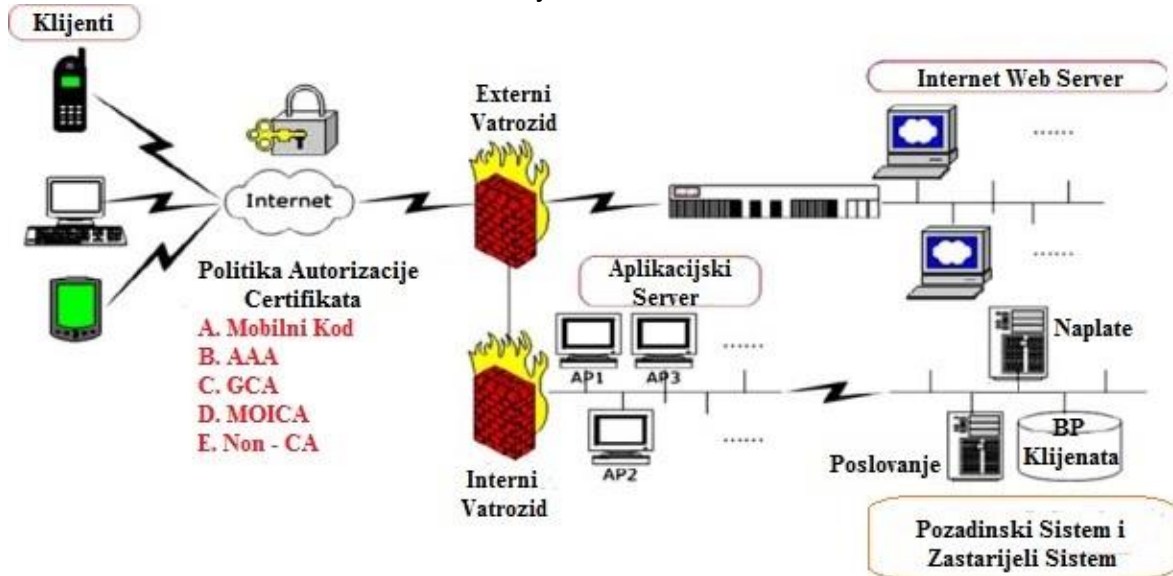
Klijenti

Internet

Politika Autorizacije Certifikata
A. Mobilni Kod
B. AAA
C. GCA
D. MOICA
E. Non - CA

Externi Vatrozid

Interni Vatrozid

Internet Web Server

......

......

Aplikacijski Server

AP1
AP3
AP2

......

......

Naplate

BP Klijenata

Poslovanje

Pozadinski Sistem i Zastarijeli Sistem